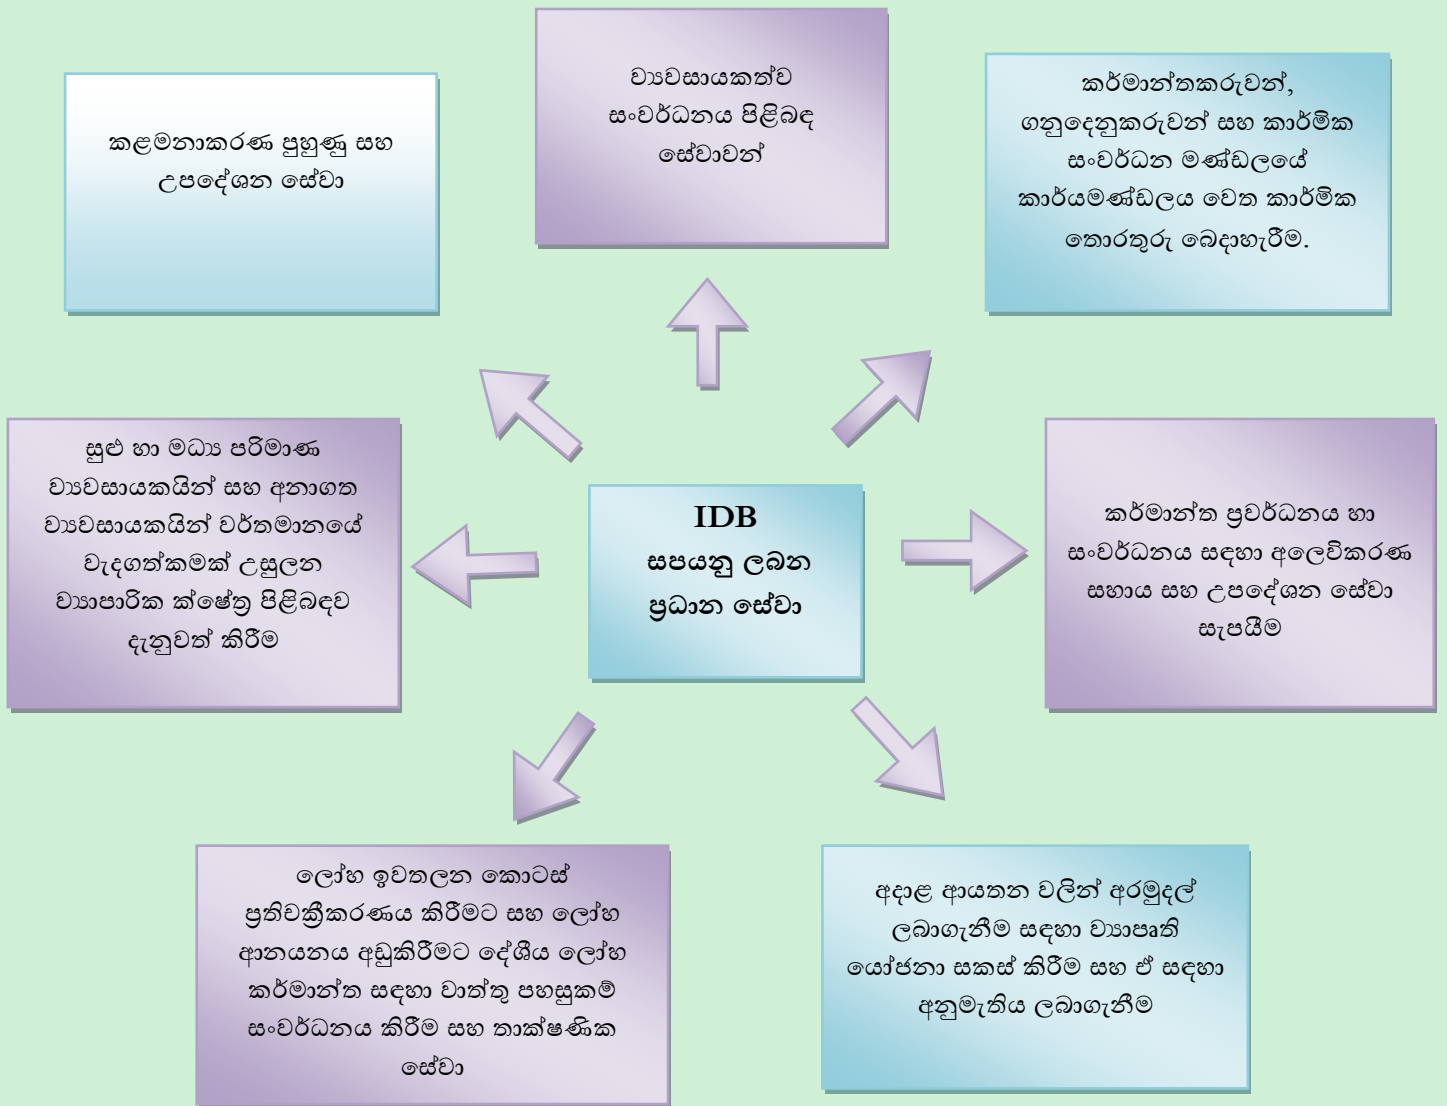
කළමනාකරණ පුහුණු සහ උපදේශන සේවා

ව්‍යවසායකත්ව සංවර්ධනය පිළිබඳ සේවාවන්

කර්මාන්තකරුවන්, ගනුදෙනුකරුවන් සහ කාර්මික සංවර්ධන මණ්ඩලයේ කාර්යමණ්ඩලය වෙත කාර්මික තොරතුරු බෙදාහැරීම.

සුළු හා මධ්‍ය පරිමාණ ව්‍යවසායකයින් සහ අනාගත ව්‍යවසායකයින් වර්තමානයේ වැදගත්කමක් උසුලන ව්‍යාපාරික ක්ෂේත්‍ර පිළිබඳව දැනුවත් කිරීම

IDB සපයනු ලබන ප්‍රධාන සේවා

කර්මාන්ත ප්‍රවර්ධනය හා සංවර්ධනය සඳහා අලෙවිකරණ සහාය සහ උපදේශන සේවා සැපයීම

ලෝහ ඉවතලන කොටස් ප්‍රතිචක්‍රීකරණය කිරීමට සහ ලෝහ ආනයනය අඩුකිරීමට දේශීය ලෝහ කර්මාන්ත සඳහා වාත්තු පහසුකම් සංවර්ධනය කිරීම සහ තාක්ෂණික සේවා

අදාළ ආයතන වලින් අරමුදල් ලබාගැනීම සඳහා ව්‍යාපෘති යෝජනා සකස් කිරීම සහ ඒ සඳහා අනුමැතිය ලබාගැනීම